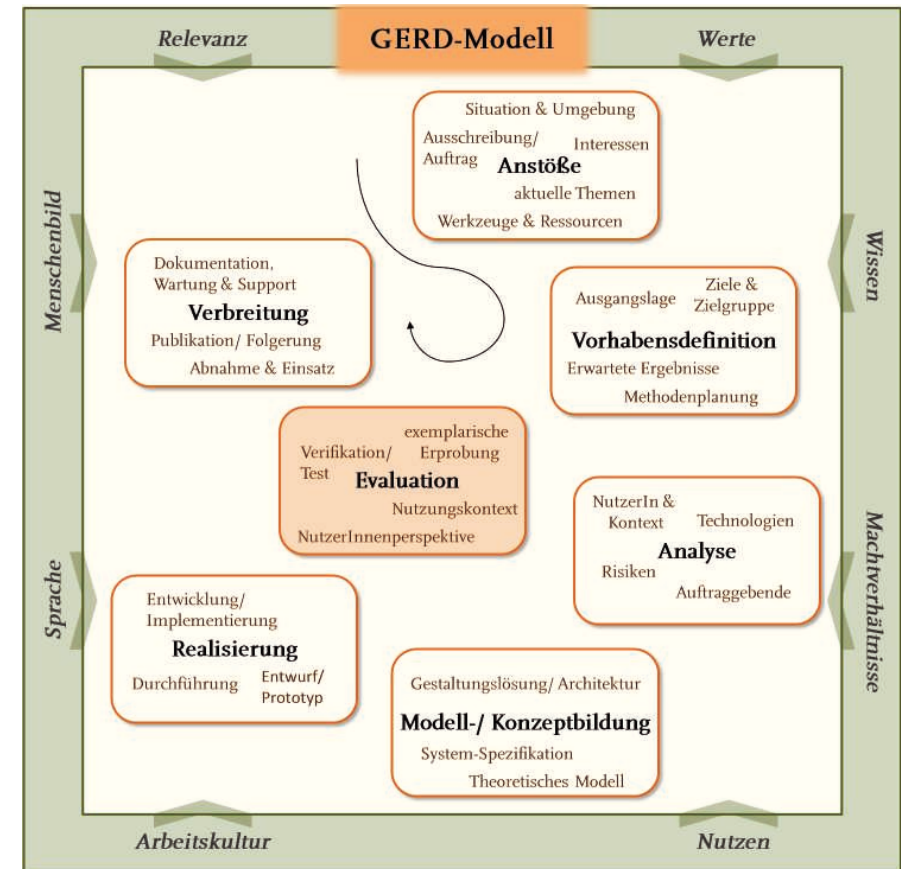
Relevanz

GERD-Modell

Werte

Situation & Umgebung
Ausschreibung/ Auftrag
Interessen
Anstöße
aktuelle Themen
Werkzeuge & Ressourcen

Menschenbild

Wissen

Dokumentation, Wartung & Support
Verbreitung
Publikation/ Folgerung
Abnahme & Einsatz

Ausgangslage
Ziele & Zielgruppe
Vorhabensdefinition
Erwartete Ergebnisse
Methodenplanung

Verifikation/ Test
exemplarische Erprobung
Evaluation
Nutzungskontext
NutzerInnenperspektive

NutzerIn & Kontext
Technologien
Analyse
Risiken
Auftraggebende

Machtverhältnisse

Sprache

Entwicklung/ Implementierung
Realisierung
Durchführung
Entwurf/ Prototyp

Gestaltungslösung/ Architektur
Modell-/ Konzeptbildung
System-Spezifikation
Theoretisches Modell

Arbeitskultur

Nutzen